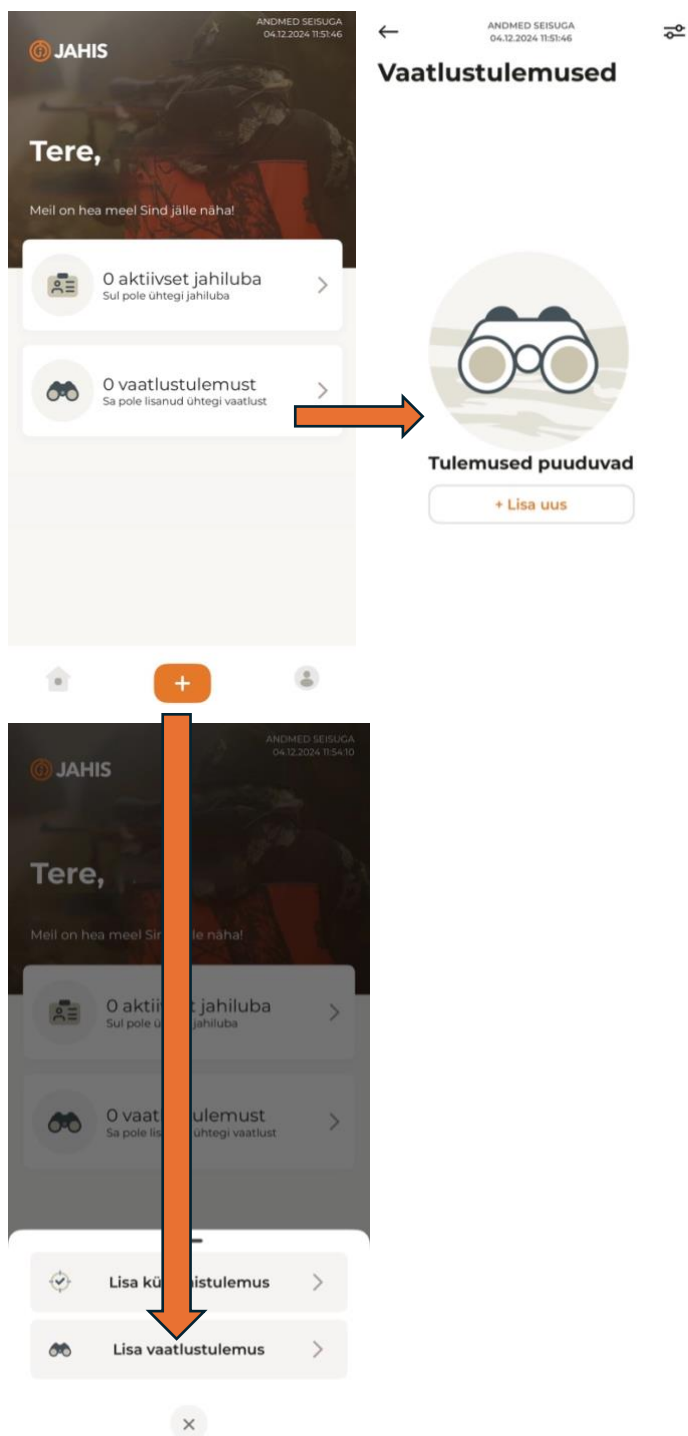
JAHIS

ANDMED SEISUGA
04.12.2024 11:51:46

Tere,

Meil on hea meel Sind jälle näha!

0 aktiivset jahiluba
Sul pole ühtegi jahiluba

0 vaatlustulemust
Sa pole lisanud ühtegi vaatlust

+

ANDMED SEISUGA
04.12.2024 11:51:46

Vaatlustulemused

Tulemused puuduvad

+ Lisa uus

JAHIS

ANDMED SEISUGA
04.12.2024 11:54:10

Tere,

Meil on hea meel Sir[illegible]le näha!

0 aktii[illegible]t jahiluba
Sul pole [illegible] jahiluba

0 vaat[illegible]ulemust
Sa pole lis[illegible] ühtegi vaatlust

Lisa kü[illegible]istulemus

Lisa vaatlustulemus

×